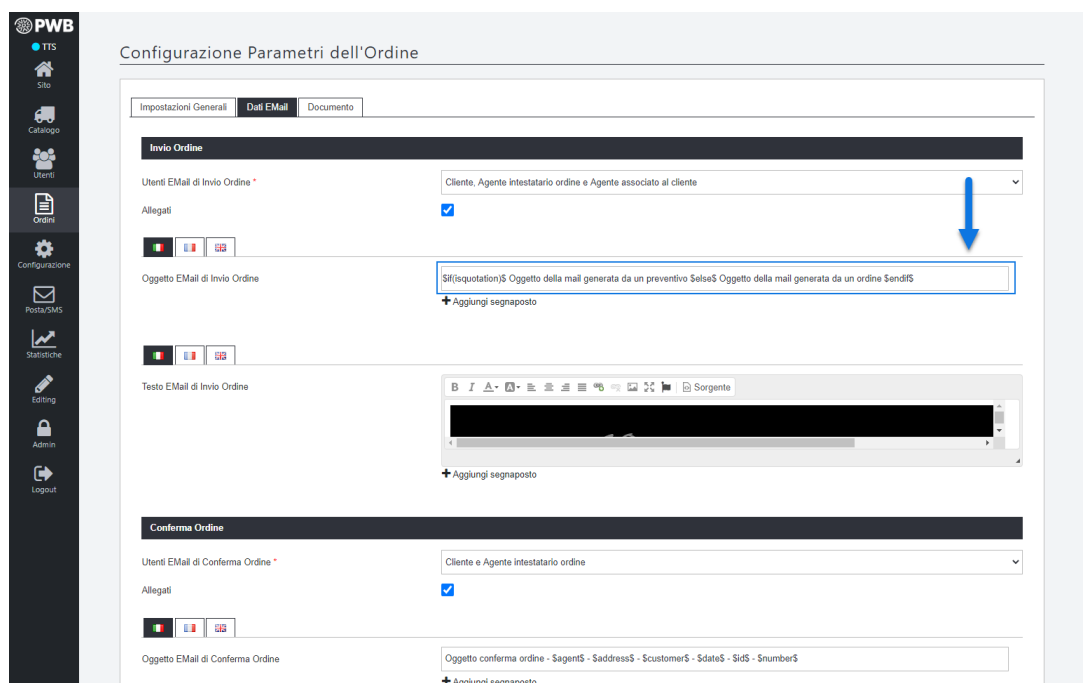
PWB
TTS
Sito
Catalogo
Utenti
Ordini
Configurazione
Posta/SMS
Statistiche
Editing
Admin
Logout

Configurazione Parametri dell'Ordine

Impostazioni Generali | Dati EMail | Documento

Invio Ordine

Utenti EMail di Invio Ordine *
Cliente, Agente intestatario ordine e Agente associato al cliente

Allegati

Oggetto EMail di Invio Ordine
$if(isquotation)$ Oggetto della mail generata da un preventivo $else$ Oggetto della mail generata da un ordine $endif$

Aggiungi segnaposto

Testo EMail di Invio Ordine
B I A Sorgente

Aggiungi segnaposto

Conferma Ordine

Utenti EMail di Conferma Ordine *
Cliente e Agente intestatario ordine

Allegati

Oggetto EMail di Conferma Ordine
Oggetto conferma ordine - $agent$ - $address$ - $customer$ - $date$ - $id$ - $number$

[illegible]